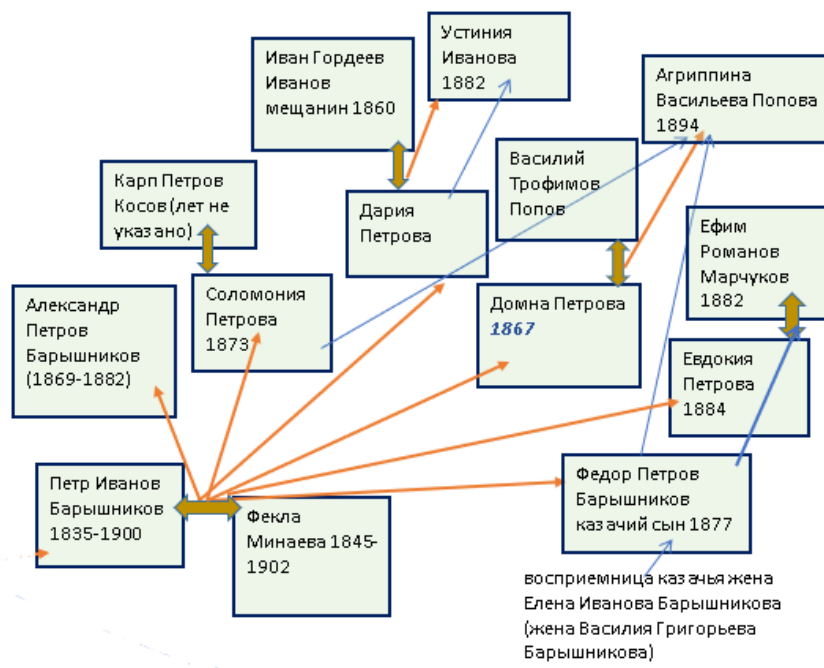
Устиния Иванова 1882

Иван Гордеев Иванов мещанин 1860

Агриппина Васильева Попова 1894

Василий Трофимов Попов

Карп Петров Косов (лет не указано)

Дария Петрова

Ефим Романов Марчуков 1882

Александр Петров Барышников (1869-1882)

Соломония Петрова 1873

Домна Петрова *1867*

Евдокия Петрова 1884

Петр Иванов Барышников 1835-1900

Фекла Минаева 1845-1902

Федор Петров Барышников казачий сын 1877

восприемница казачья жена Елена Иванова Барышникова (жена Василия Григорьева Барышникова)